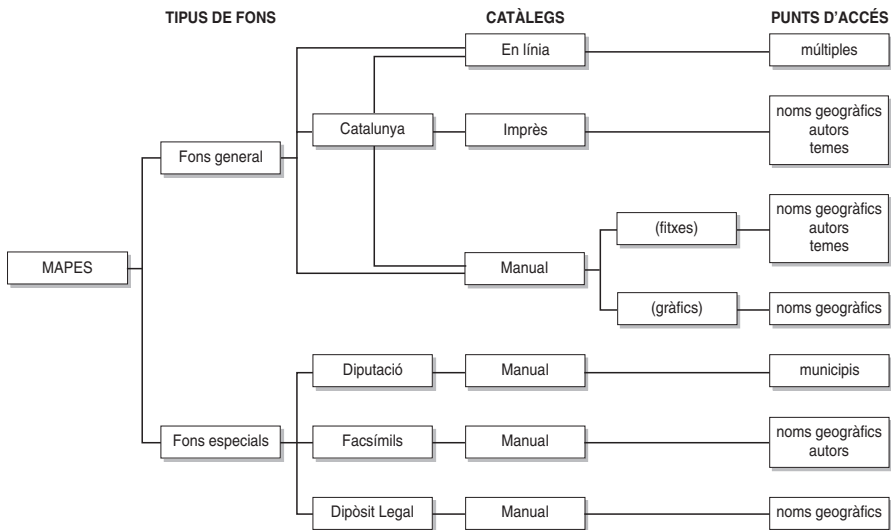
TIPUS DE FONS

CATÀLEGS

PUNTS D'ACCÉS

MAPES

Fons general

Catalunya

En línia

múltiples

Imprès

noms geogràfics
autors
temes

Manual

(fitxes)

noms geogràfics
autors
temes

(gràfics)

noms geogràfics

Fons especials

Diputació

Manual

municipis

Facsímils

Manual

noms geogràfics
autors

Dipòsit Legal

Manual

noms geogràfics